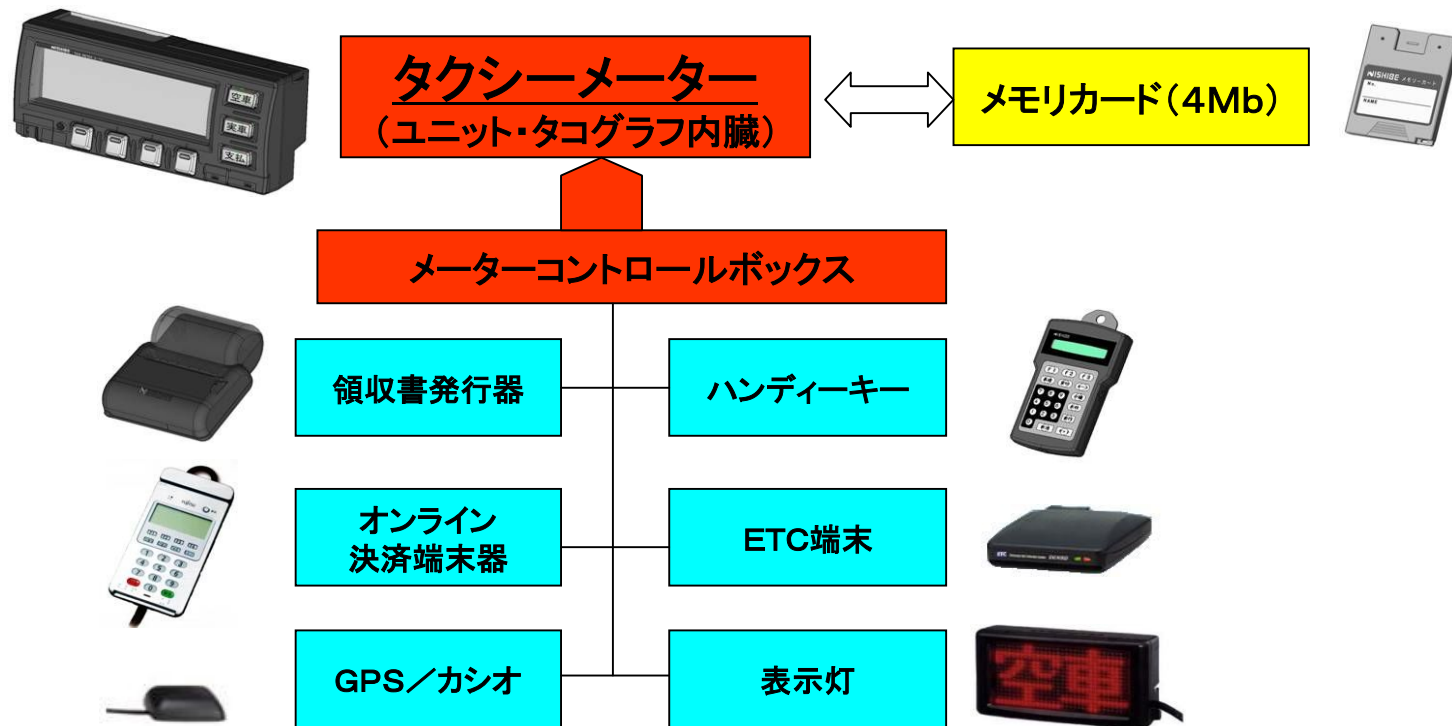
空車

実車

支払

タクシーメーター
（ユニット・タコグラフ内臓）

メモリカード（4Mb）

NISHIBE メモリーカード

メーターコントロールボックス

領収書発行器

ハンディーキー

オンライン
決済端末器

ETC端末

GPS／カシオ

表示灯

空車